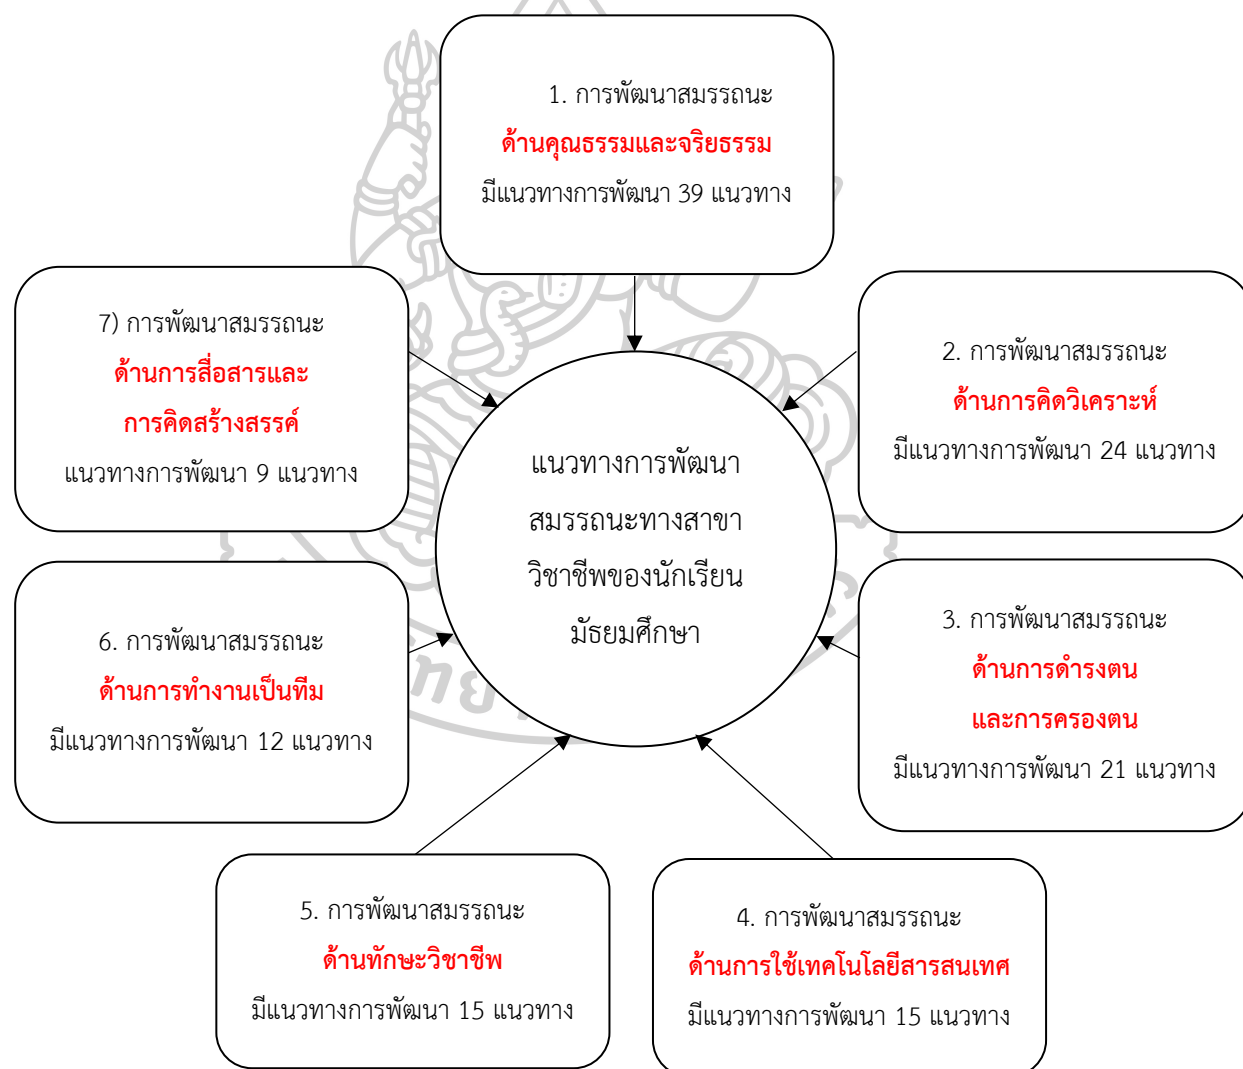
1. การพัฒนาสมรรถนะ
ด้านคุณธรรมและจริยธรรม
มีแนวทางการพัฒนา 39 แนวทาง

7) การพัฒนาสมรรถนะ
ด้านการสื่อสารและ
การคิดสร้างสรรค์
แนวทางการพัฒนา 9 แนวทาง

2. การพัฒนาสมรรถนะ
ด้านการคิดวิเคราะห์
มีแนวทางการพัฒนา 24 แนวทาง

แนวทางการพัฒนา
สมรรถนะทางสาขา
วิชาชีพของนักเรียน
มัธยมศึกษา

6. การพัฒนาสมรรถนะ
ด้านการทำงานเป็นทีม
มีแนวทางการพัฒนา 12 แนวทาง

3. การพัฒนาสมรรถนะ
ด้านการดำรงตน
และการครองตน
มีแนวทางการพัฒนา 21 แนวทาง

5. การพัฒนาสมรรถนะ
ด้านทักษะวิชาชีพ
มีแนวทางการพัฒนา 15 แนวทาง

4. การพัฒนาสมรรถนะ
ด้านการใช้เทคโนโลยีสารสนเทศ
มีแนวทางการพัฒนา 15 แนวทาง